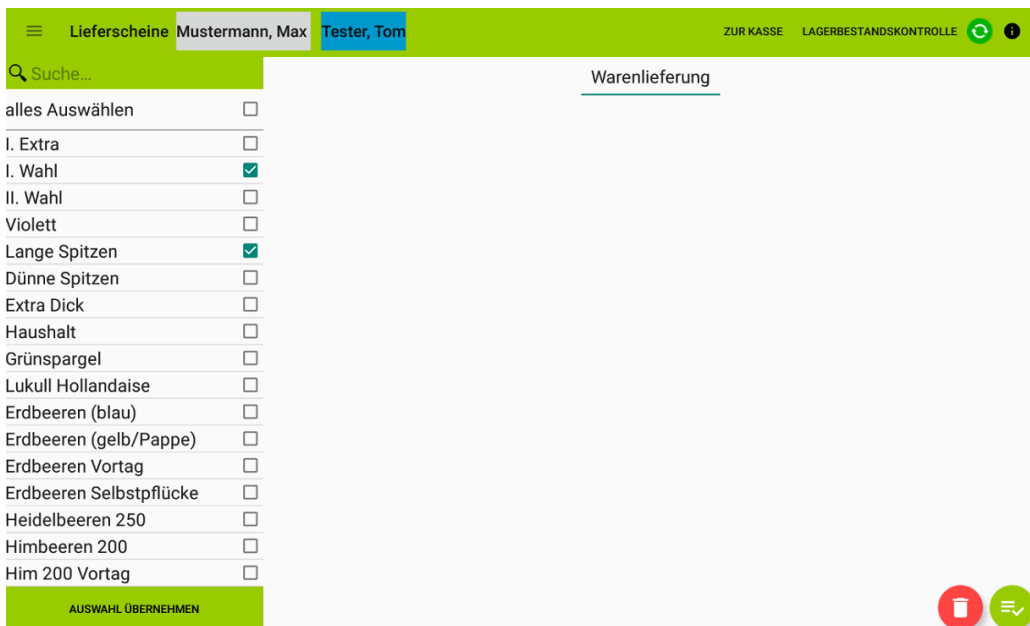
Lieferscheine Mustermann, Max Tester, Tom

ZUR KASSE LAGERBESTANDSKONTROLLE

Suche...

alles Auswählen

I. Extra
I. Wahl
II. Wahl
Violett
Lange Spitzen
Dünne Spitzen
Extra Dick
Haushalt
Grünspargel
Lukull Hollandaise
Erdbeeren (blau)
Erdbeeren (gelb/Pappe)
Erdbeeren Vortag
Erdbeeren Selbstpflücke
Heidelbeeren 250
Himbeeren 200
Him 200 Vortag

AUSWAHL ÜBERNEHMEN

Warenlieferung